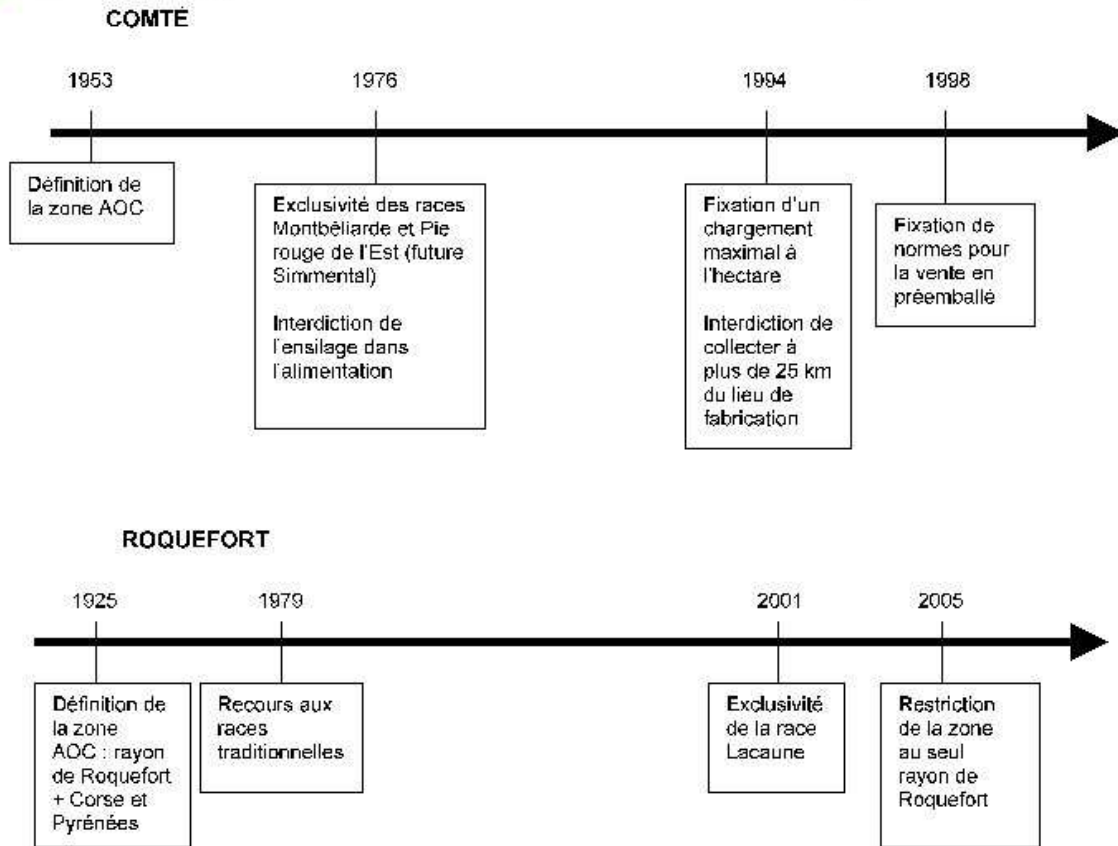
COMTÉ

1953

Définition de la zone AOC

1976

Exclusivité des races Montbéliarde et Pie rouge de l'Est (future Simmental)

Interdiction de l'ensilage dans l'alimentation

1994

Fixation d'un chargement maximal à l'hectare

Interdiction de collecter à plus de 25 km du lieu de fabrication

1998

Fixation de normes pour la vente en préemballé

ROQUEFORT

1925

Définition de la zone AOC : rayon de Roquefort + Corse et Pyrénées

1979

Recours aux races traditionnelles

2001

Exclusivité de la race Lacaune

2005

Restriction de la zone au seul rayon de Roquefort